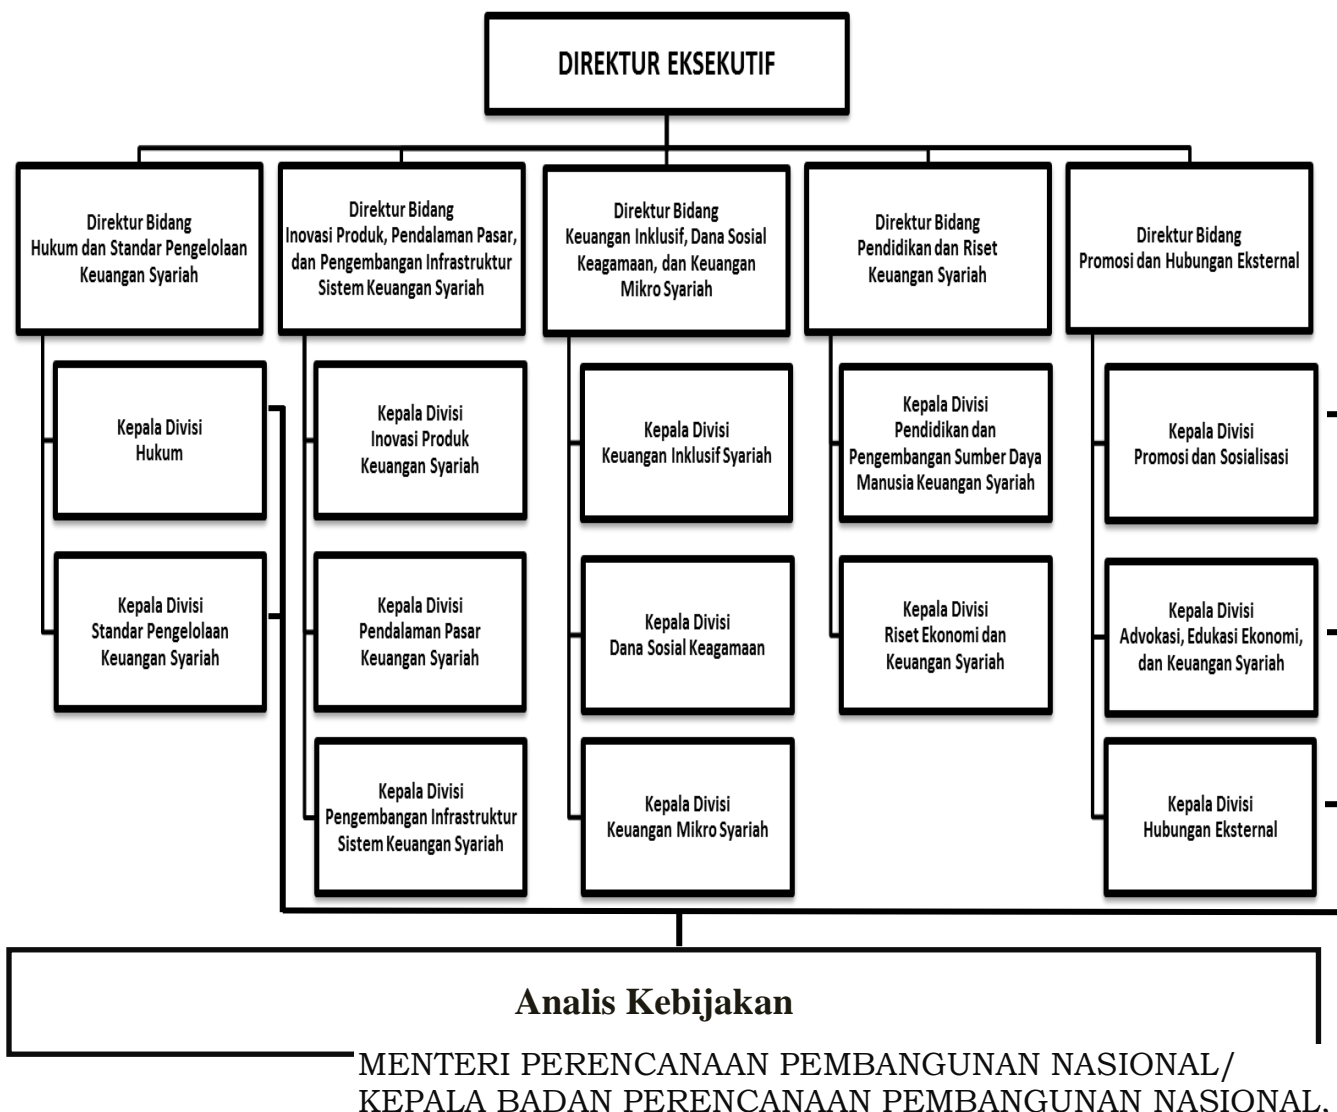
DIREKTUR EKSEKUTIF

Direktur Bidang Hukum dan Standar Pengelolaan Keuangan Syariah

Direktur Bidang Inovasi Produk, Pendalaman Pasar, dan Pengembangan Infrastruktur Sistem Keuangan Syariah

Direktur Bidang Keuangan Inklusif, Dana Sosial Keagamaan, dan Keuangan Mikro Syariah

Direktur Bidang Pendidikan dan Riset Keuangan Syariah

Direktur Bidang Promosi dan Hubungan Eksternal

Kepala Divisi Hukum

Kepala Divisi Standar Pengelolaan Keuangan Syariah

Kepala Divisi Inovasi Produk Keuangan Syariah

Kepala Divisi Pendalaman Pasar Keuangan Syariah

Kepala Divisi Pengembangan Infrastruktur Sistem Keuangan Syariah

Kepala Divisi Keuangan Inklusif Syariah

Kepala Divisi Dana Sosial Keagamaan

Kepala Divisi Keuangan Mikro Syariah

Kepala Divisi Pendidikan dan Pengembangan Sumber Daya Manusia Keuangan Syariah

Kepala Divisi Riset Ekonomi dan Keuangan Syariah

Kepala Divisi Promosi dan Sosialisasi

Kepala Divisi Advokasi, Edukasi Ekonomi, dan Keuangan Syariah

Kepala Divisi Hubungan Eksternal

Analis Kebijakan

MENTERI PERENCANAAN PEMBANGUNAN NASIONAL/ KEPALA BADAN PERENCANAAN PEMBANGUNAN NASIONAL,